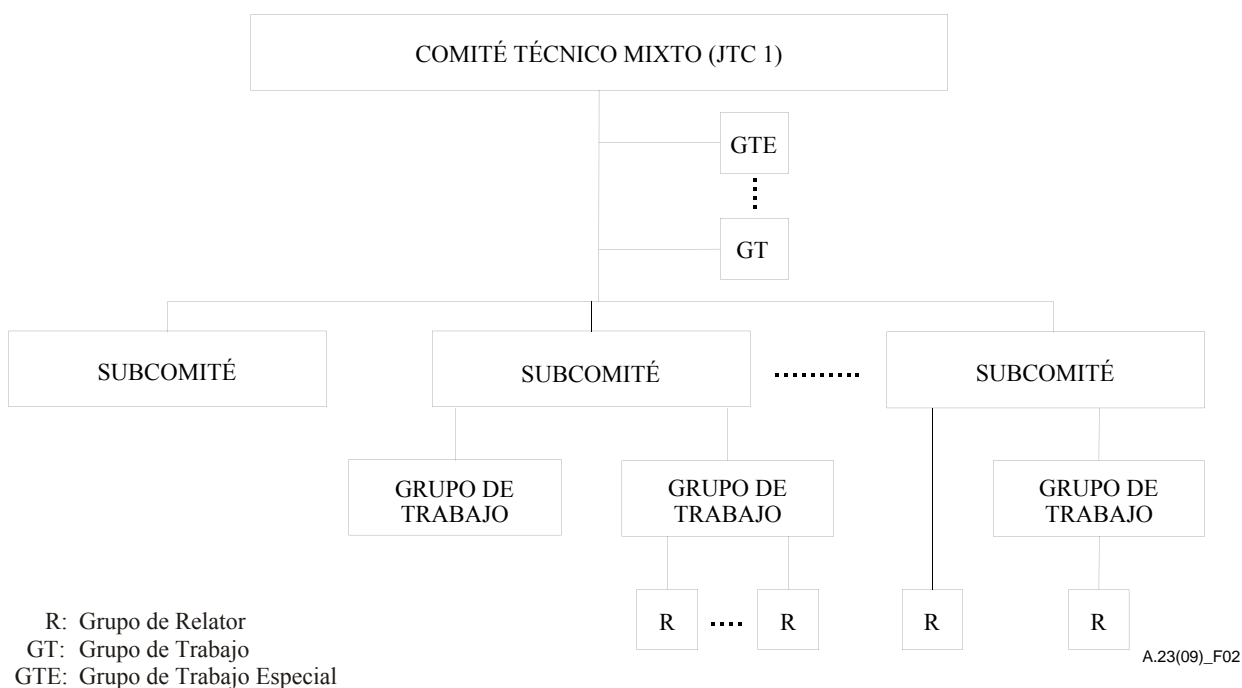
COMITÉ TÉCNICO MIXTO (JTC 1)

GTE

GT

SUBCOMITÉ

SUBCOMITÉ

SUBCOMITÉ

GRUPO DE TRABAJO

GRUPO DE TRABAJO

GRUPO DE TRABAJO

R

R

R

R

R: Grupo de Relator
GT: Grupo de Trabajo
GTE: Grupo de Trabajo Especial

A.23(09)_F02